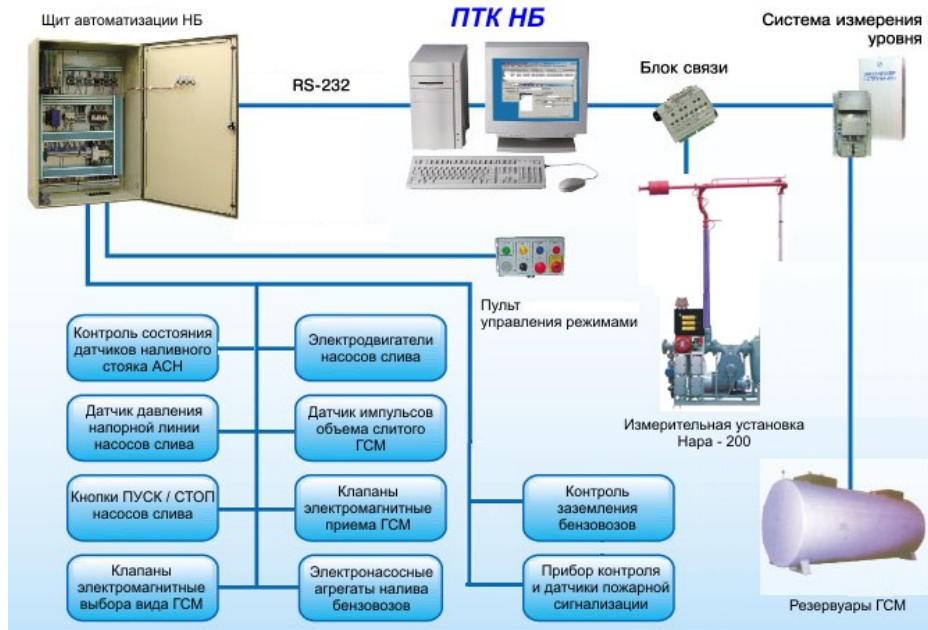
Щит автоматизации НБ

ПТК НБ

Система измерения уровня

RS-232

Блок связи

Пульт управления режимами

Контроль состояния датчиков наливного стояка АСН

Электродвигатели насосов слива

Датчик давления напорной линии насосов слива

Датчик импульсов объема слитого ГСМ

Измерительная установка Нара - 200

Кнопки ПУСК / СТОП насосов слива

Клапаны электромагнитные приема ГСМ

Контроль заземления бензовозов

Клапаны электромагнитные выбора вида ГСМ

Электронасосные агрегаты налива бензовозов

Прибор контроля и датчики пожарной сигнализации

Резервуары ГСМ